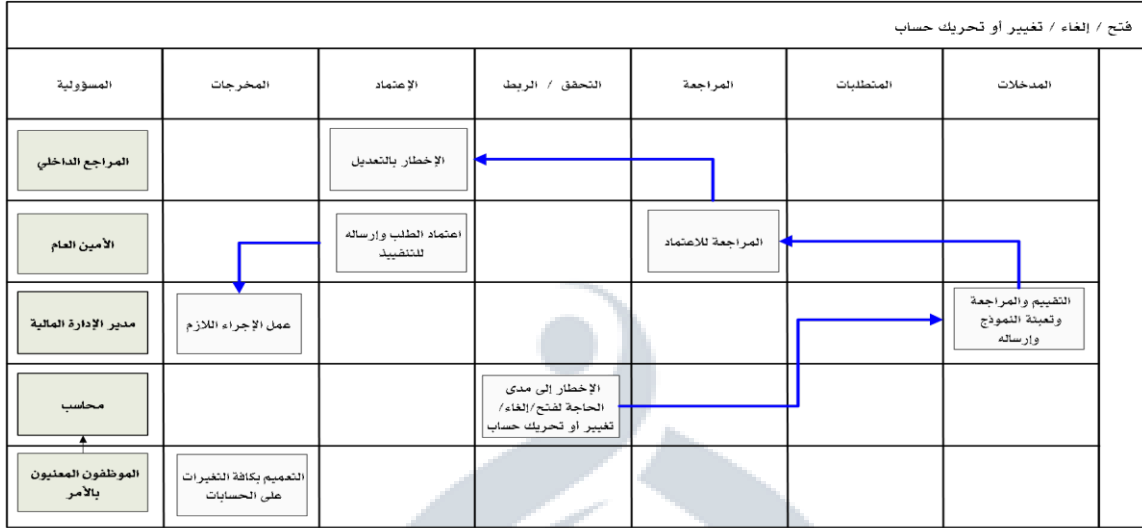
فتح / إلغاء / تغيير أو تحريك حساب

| المسؤولية | المخرجات | الإعتماد | التحقق / الربط | المراجعة | المتطلبات | المدخلات |
|---|---|---|---|---|---|---|
| المراجع الداخلي | | الإخطار بالتعديل | | | | |
| الأمين العام | | اعتماد الطلب وإرساله للتنفيذ | | المراجعة للاعتماد | | |
| مدير الإدارة المالية | عمل الإجراء اللازم | | | | | التقييم والمراجعة وتعبئة النموذج وإرساله |
| محاسب | | | الإخطار إلى مدى الحاجة لفتح/إلغاء/ تغيير او تحريك حساب | | | |
| الموظفون المعنيون بالأمر | التعميم بكافة التغيرات على الحسابات | | | | | |